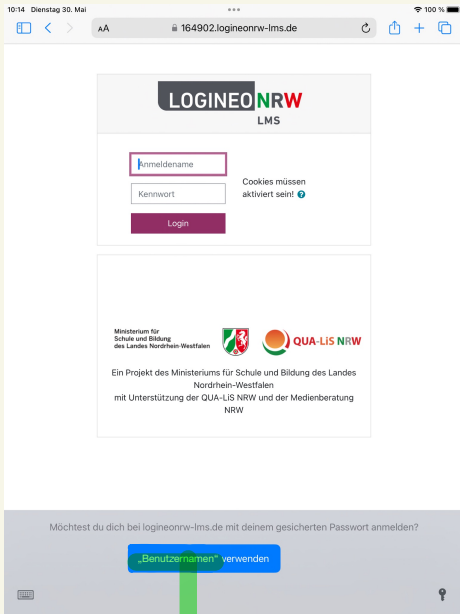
10:14 Dienstag 30. Mai

100 %

AA 164902.logineonrw-lms.de

LOGINEO NRW
LMS

Anmeldename

Kennwort

Login

Cookies müssen aktiviert sein!

Ministerium für Schule und Bildung des Landes Nordrhein-Westfalen

QUA-LiS NRW

Ein Projekt des Ministeriums für Schule und Bildung des Landes Nordrhein-Westfalen
mit Unterstützung der QUA-LiS NRW und der Medienberatung NRW

Möchtest du dich bei logineonrw-lms.de mit deinem gesicherten Passwort anmelden?

„Benutzernamen" verwenden